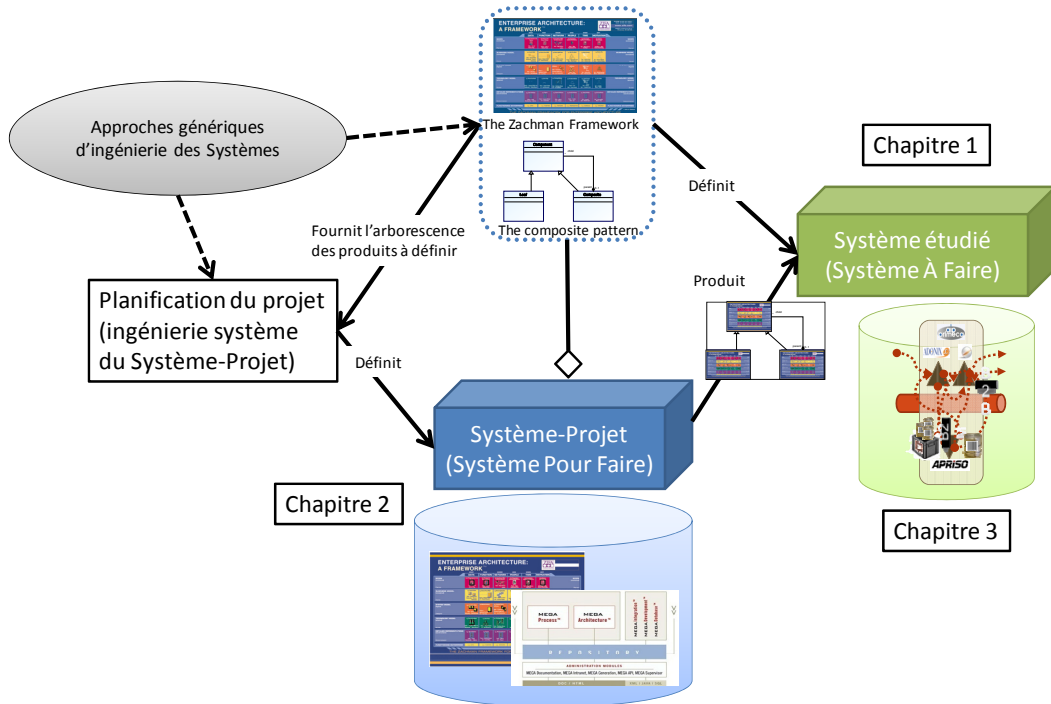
Approches génériques d'ingénierie des Systèmes

ENTERPRISE ARCHITECTURE: A FRAMEWORK

The Zachman Framework

The composite pattern

Chapitre 1

Définit

Fournit l'arborescence des produits à définir

Système étudié (Système À Faire)

Produit

Planification du projet (ingénierie système du Système-Projet)

Définit

Système-Projet (Système Pour Faire)

APRISO

Chapitre 2

Chapitre 3

ENTERPRISE ARCHITECTURE: A FRAMEWORK

MEGA Process

MEGA Architecture

REPOSITORY

ADMINISTRATION MODULES